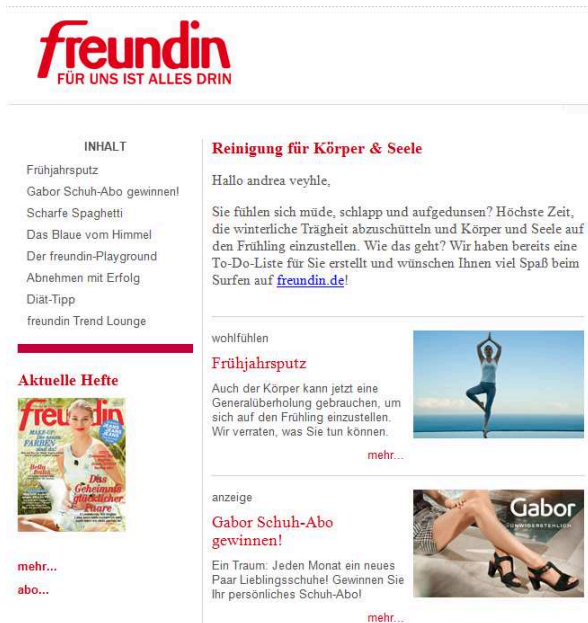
freundin
FÜR UNS IST ALLES DRIN

INHALT
Frühjahrsputz
Gabor Schuh-Abo gewinnen!
Scharfe Spaghetti
Das Blaue vom Himmel
Der freundin-Playground
Abnehmen mit Erfolg
Diät-Tipp
freundin Trend Lounge

Aktuelle Hefte

freundin

Das Geheimnis glücklicher Paare

mehr...
abo...

Reinigung für Körper & Seele

Hallo andrea veyhle,

Sie fühlen sich müde, schlapp und aufgedunsen? Höchste Zeit, die winterliche Trägheit abzuschütteln und Körper und Seele auf den Frühling einzustellen. Wie das geht? Wir haben bereits eine To-Do-Liste für Sie erstellt und wünschen Ihnen viel Spaß beim Surfen auf freundin.de!

wohlfühlen
Frühjahrsputz
Auch der Körper kann jetzt eine Generalüberholung gebrauchen, um sich auf den Frühling einzustellen. Wir verraten, was Sie tun können.
mehr...

anzeige
Gabor Schuh-Abo gewinnen!
Ein Traum: Jeden Monat ein neues Paar Lieblingsschuhe! Gewinnen Sie Ihr persönliches Schuh-Abo!
mehr...

Gabor
UNWIDERSTEHLICH